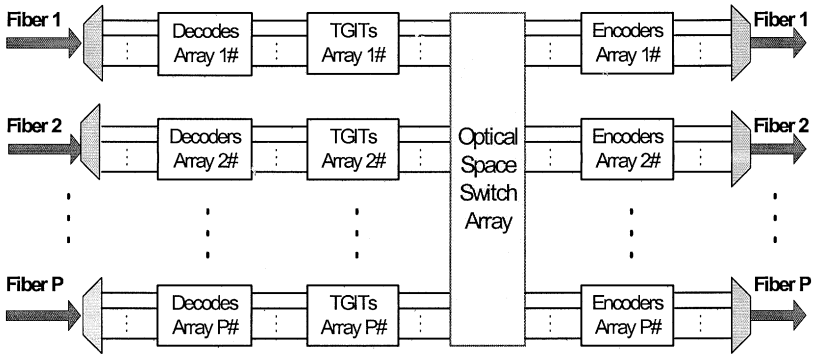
Fiber 1

Decodes Array 1#

TGITs Array 1#

Encoders Array 1#

Fiber 1

Fiber 2

Decoders Array 2#

TGITs Array 2#

Optical Space Switch Array

Encoders Array 2#

Fiber 2

Fiber P

Decodes Array P#

TGITs Array P#

Encoders Array P#

Fiber P